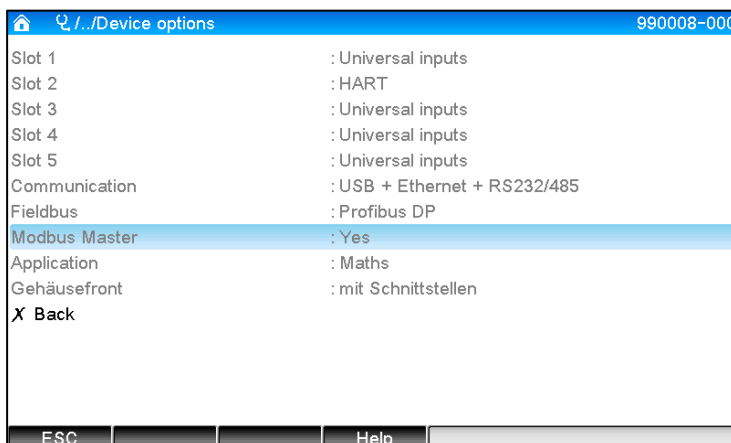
/../Device options 990008-000

| | |
|---|---|
| Slot 1 | : Universal inputs |
| Slot 2 | : HART |
| Slot 3 | : Universal inputs |
| Slot 4 | : Universal inputs |
| Slot 5 | : Universal inputs |
| Communication | : USB + Ethernet + RS232/485 |
| Fieldbus | : Profibus DP |
| Modbus Master | : Yes |
| Application | : Maths |
| Gehäusefront | : mit Schnittstellen |

X Back

ESC Help